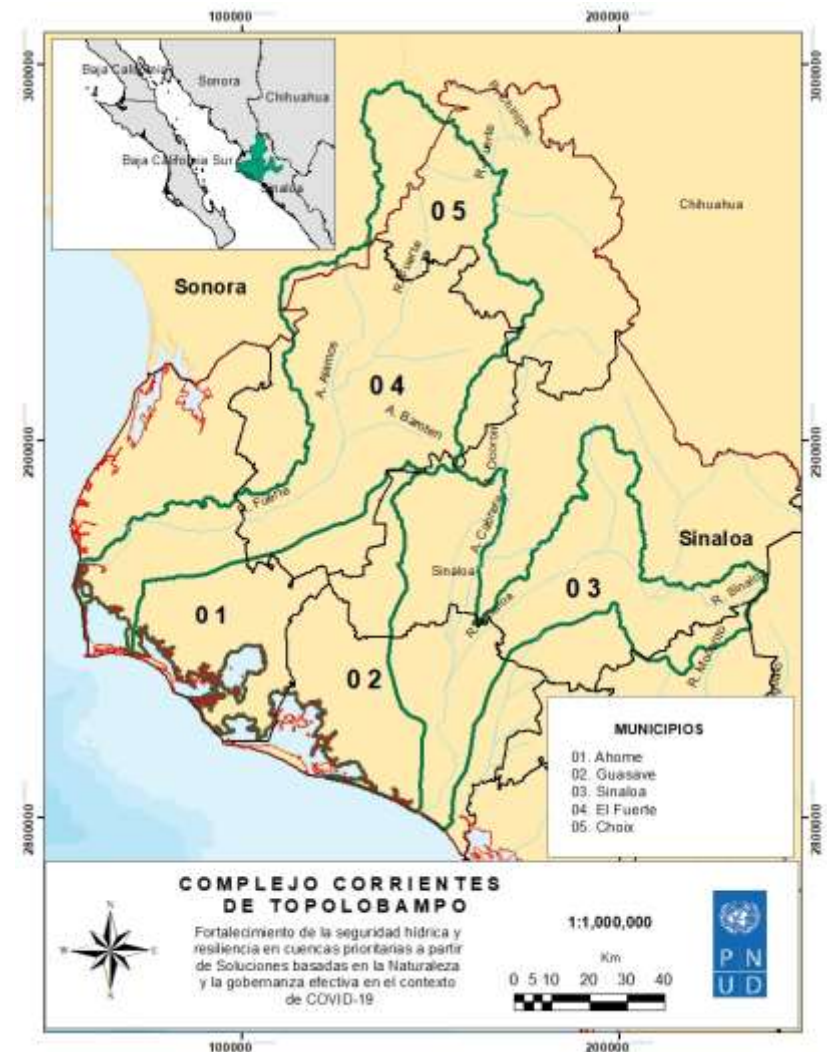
100000
200000
3000000
3000000
Baja California
Sonora
Chihuahua
Baja California Sur
Sinaloa
R. Chinipas
R. Fuerte
0 5
Chihuahua
Sonora
R. Fuerte
A. Álamos
0 4
A. Barotén
Ocoroni
2900000
2900000
Fuerte
A. Cabrera
Sinaloa
Sinaloa
R. Sinaloa
0 3
R. Sinaloa
R. Mocorito
0 1
0 2
MUNICIPIOS
01. Ahome
02. Guasave
03. Sinaloa
04. El Fuerte
05. Choix
2800000
2800000
COMPLEJO CORRIENTES DE TOPOLOBAMPO
Fortalecimiento de la seguridad hídrica y resiliencia en cuencas prioritarias a partir de Soluciones basadas en la Naturaleza y la gobernanza efectiva en el contexto de COVID-19
1:1,000,000
Km
0 5 10 20 30 40
N
W
E
S
P N
U D
100000
200000